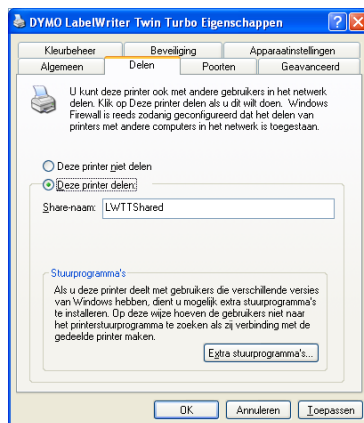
DYMO LabelWriter Twin Turbo Eigenschappen

Kleurbeheer | Beveiliging | Apparaatinstellingen
Algemeen | Delen | Poorten | Geavanceerd

U kunt deze printer ook met andere gebruikers in het netwerk delen. Klik op Deze printer delen als u dit wilt doen. Windows Firewall is reeds zodanig geconfigureerd dat het delen van printers met andere computers in het netwerk is toegestaan.

Deze printer niet delen

Deze printer delen:

Share-naam: LWTTShared

Stuurprogramma's

Als u deze printer deelt met gebruikers die verschillende versies van Windows hebben, dient u mogelijk extra stuurprogramma's te installeren. Op deze wijze hoeven de gebruikers niet naar het printerstuurprogramma te zoeken als zij verbinding met de gedeelde printer maken.

Extra stuurprogramma's...

OK | Annuleren | Toepassen